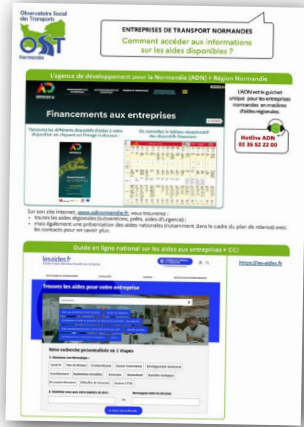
Observatoire Social des Transports
OST
Normandie

ENTREPRISES DE TRANSPORT NORMANDES
Comment accéder aux informations sur les aides disponibles ?

L'agence de développement pour la Normandie (ADN) + Région Normandie

AD
Financements aux entreprises

Parcourez les différents dispositifs d'aides à votre disposition en cliquant sur l'image ci-dessous :

Ou consultez le tableau récapitulatif des dispositifs financiers :

L'ADN est le guichet unique pour les entreprises normandes en matières d'aides régionales.

Hotline ADN
02 35 52 22 00

Sur son site internet, www.adnormandie.fr, vous trouverez :
• toutes les aides régionales (subventions, prêts, aides d'urgence) ;
• mais également une présentation des aides nationales instaurées dans le cadre du plan de relance) avec les contacts pour en savoir plus.

Guide en ligne national sur les aides aux entreprises + CCI

https://les-aides.fr

les-aides.fr
Trouvez les aides pour votre entreprise

Votre recherche personnalisée en 2 étapes

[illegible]